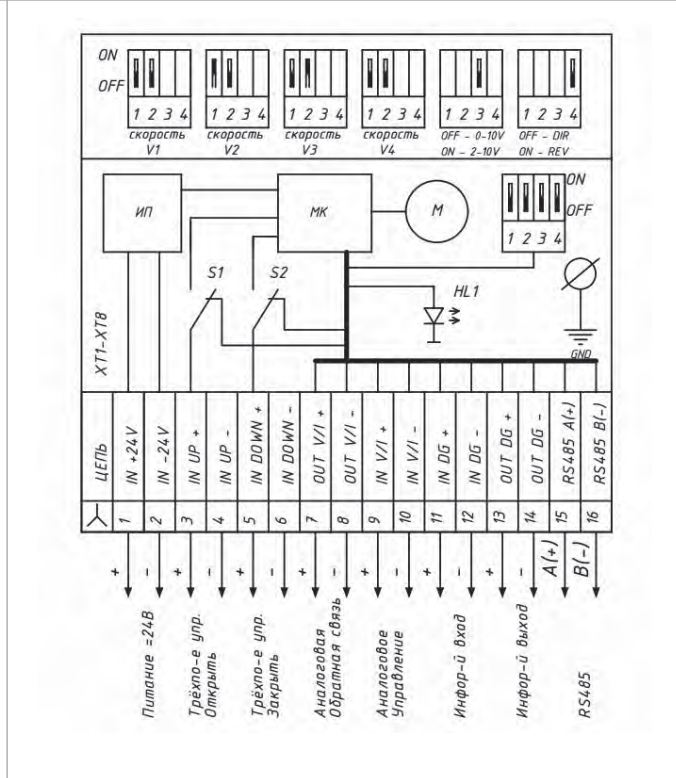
ON
OFF
1 2 3 4
скорость V1
1 2 3 4
скорость V2
1 2 3 4
скорость V3
1 2 3 4
скорость V4
1 2 3 4
OFF – 0-10V
ON – 2-10V
1 2 3 4
OFF – DIR
ON – REV

ИП
МК
M
ON
OFF
1 2 3 4
S1
S2
HL1
XT1-XT8
GND

| ЦЕПЬ | IN +24V | IN -24V | IN UP + | IN UP - | IN DOWN + | IN DOWN - | OUT V/I + | OUT V/I - | IN V/I + | IN V/I - | IN DG + | IN DG - | OUT DG + | OUT DG - | RS485 A(+) | RS485 B(-) |
|---|---|---|---|---|---|---|---|---|---|---|---|---|---|---|---|---|
| ⅄ | 1 | 2 | 3 | 4 | 5 | 6 | 7 | 8 | 9 | 10 | 11 | 12 | 13 | 14 | 15 | 16 |

+ - + - + - + - + - + - + - A(+) B(-)

Питание =24В
Трёхпо-е упр. Открыть
Трёхпо-е упр. Закрыть
Аналоговая Обратная связь
Аналоговое Управление
Инфор-й вход
Инфор-й выход
RS485